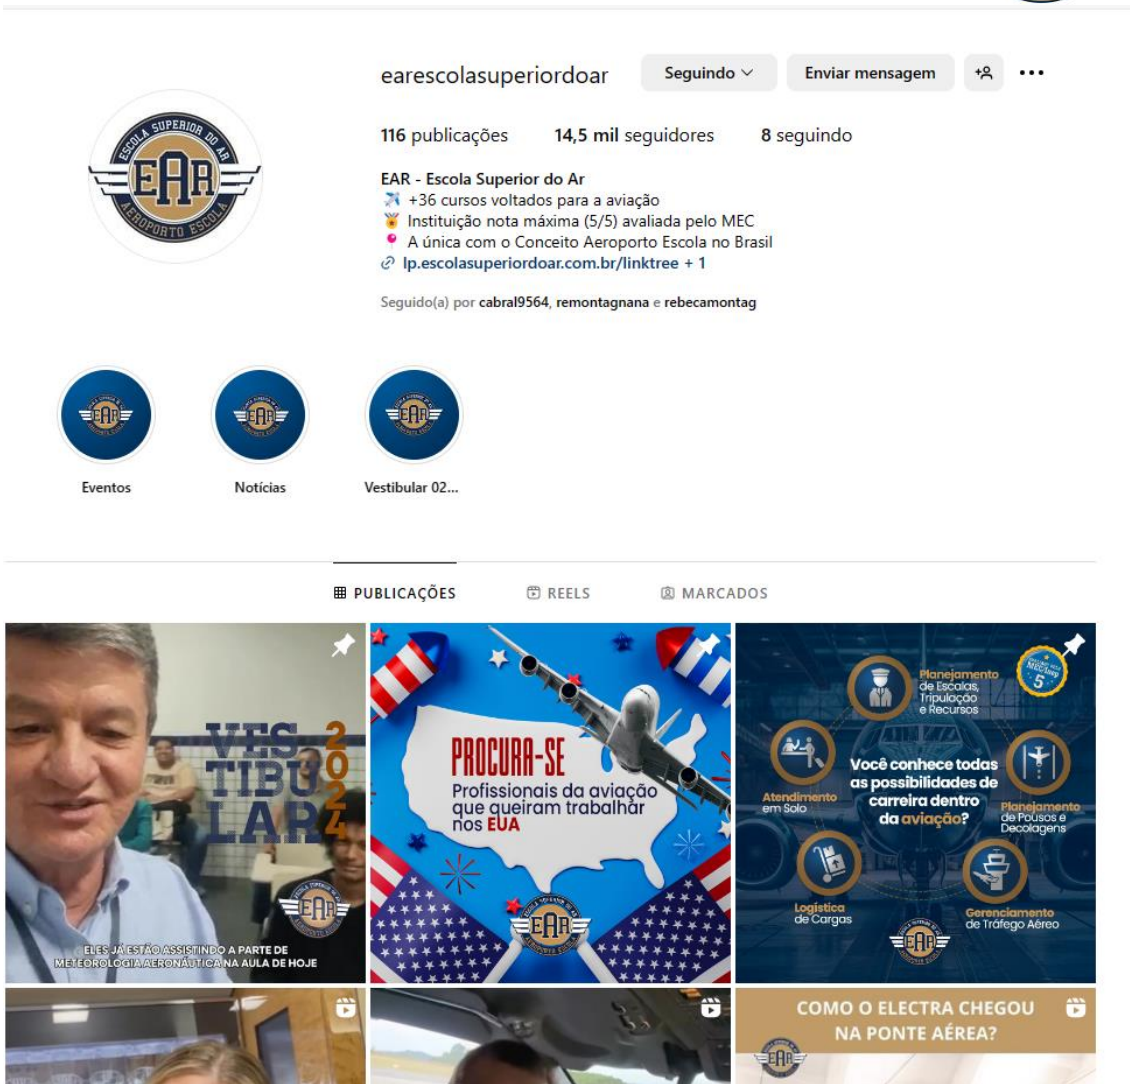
earescolasuperiordoar Seguindo Enviar mensagem

116 publicações 14,5 mil seguidores 8 seguindo

ESCOLA SUPERIOR DO AR
EAR
AEROPORTO ESCOLA

EAR - Escola Superior do Ar
+36 cursos voltados para a aviação
Instituição nota máxima (5/5) avaliada pelo MEC
A única com o Conceito Aeroporto Escola no Brasil
lp.escolasuperiordoar.com.br/linktree + 1

Seguido(a) por cabral9564, remontagnana e rebecamontag

Eventos
Notícias
Vestibular 02...

PUBLICAÇÕES REELS MARCADOS

VESTIBULAR 2024
ELES JÁ ESTÃO ASSISTINDO A PARTE DE METEOROLOGIA AERONÁUTICA NA AULA DE HOJE

PROCURA-SE
Profissionais da aviação que queiram trabalhar nos EUA

Planejamento de Escalas, Tripulação e Recursos
Atendimento em Solo
Você conhece todas as possibilidades de carreira dentro da aviação?
Planejamento de Pousos e Decolagens
Logística de Cargas
Gerenciamento de Tráfego Aéreo
MEC 5

COMO O ELECTRA CHEGOU NA PONTE AÉREA?